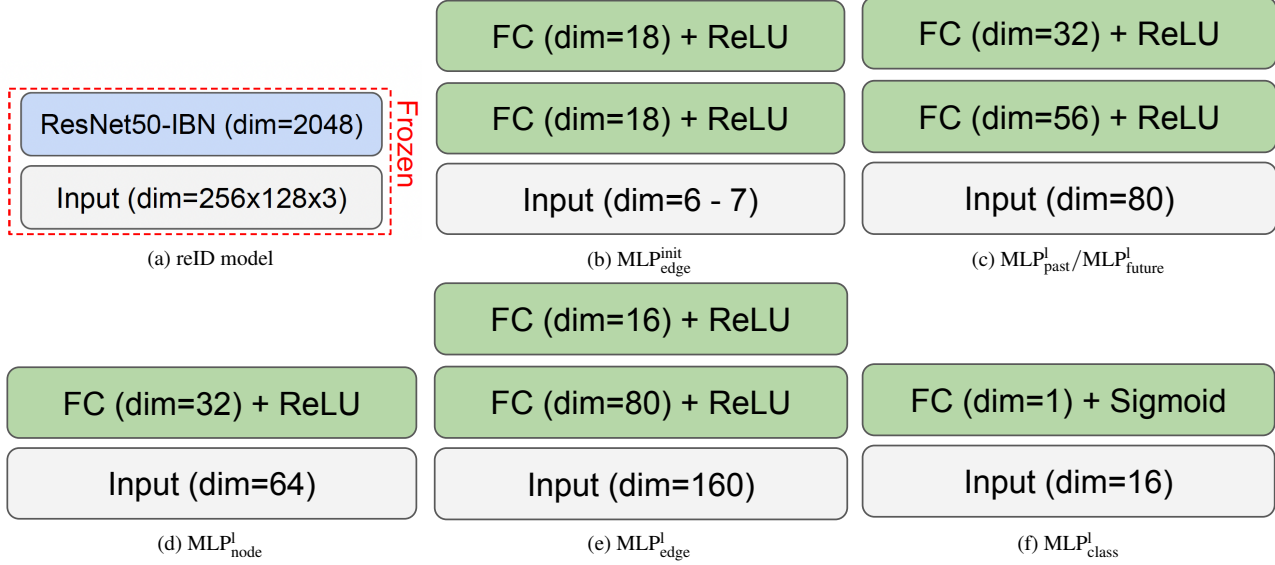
ResNet50-IBN (dim=2048)

Input (dim=256x128x3)

Frozen

(a) reID model

FC (dim=18) + ReLU

FC (dim=18) + ReLU

Input (dim=6 - 7)

(b) $\text{MLP}^{\text{init}}_{\text{edge}}$

FC (dim=32) + ReLU

FC (dim=56) + ReLU

Input (dim=80)

(c) $\text{MLP}^{l}_{\text{past}}/\text{MLP}^{l}_{\text{future}}$

FC (dim=32) + ReLU

Input (dim=64)

(d) $\text{MLP}^{l}_{\text{node}}$

FC (dim=16) + ReLU

FC (dim=80) + ReLU

Input (dim=160)

(e) $\text{MLP}^{l}_{\text{edge}}$

FC (dim=1) + Sigmoid

Input (dim=16)

(f) $\text{MLP}^{l}_{\text{class}}$